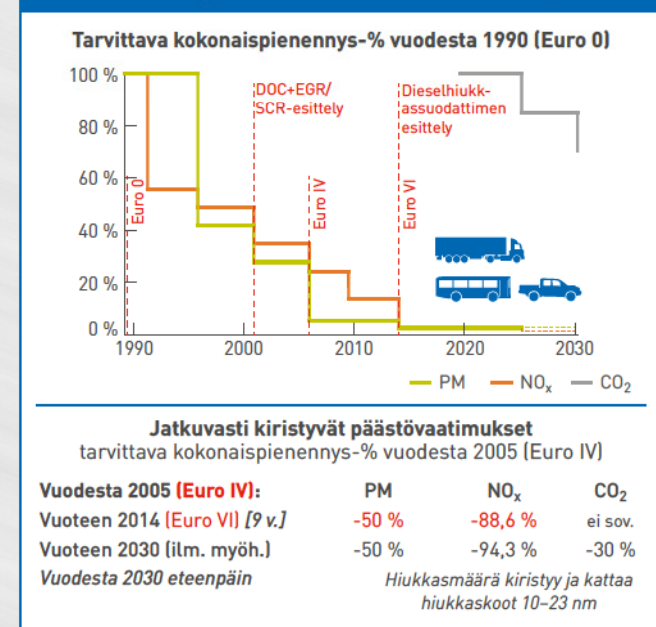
Tarvittava kokonaispienennys-% vuodesta 1990 (Euro 0)

100 %
80 %
60 %
40 %
20 %
0 %

Euro 0
DOC+EGR/ SCR-esittely
Euro IV
Dieselhiukkassuodattimen esittely
Euro VI

1990 2000 2010 2020 2030

PM NO$_x$ CO$_2$

Jatkuvasti kiristyvät päästövaatimukset
tarvittava kokonaispienennys-% vuodesta 2005 (Euro IV)

| Vuodesta 2005 (Euro IV): | PM | NO$_x$ | CO$_2$ |
|---|---|---|---|
| Vuoteen 2014 (Euro VI) (9 v.) | -50 % | -88,6 % | ei sov. |
| Vuoteen 2030 (ilm. myöh.) | -50 % | -94,3 % | -30 % |

Vuodesta 2030 eteenpäin
Hiukkasmäärä kiristyy ja kattaa hiukkaskoot 10–23 nm